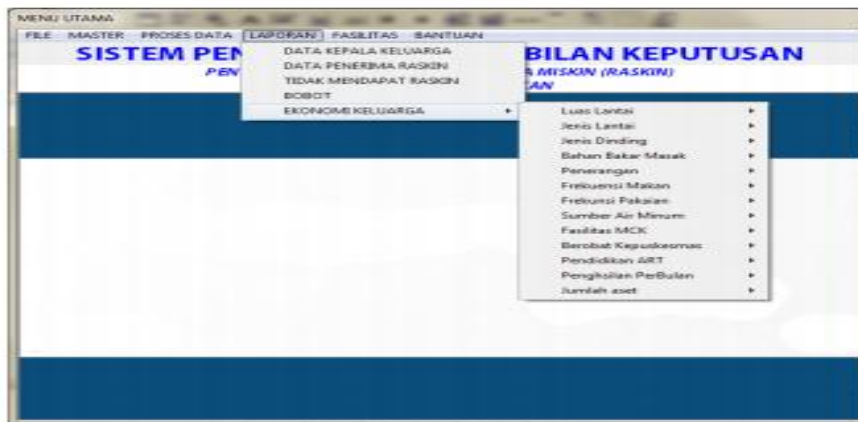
MENU UTAMA

FILE MASTER PROSES DATA LAPORAN FASILITAS BANTUAN

SISTEM PEN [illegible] BILAN KEPUTUSAN

PEN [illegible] A MISKIN (RASKIN)

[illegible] AN

DATA KEPALA KELUARGA
DATA PENERIMA RASKIN
TIDAK MENDAPAT RASKIN
BOBOT
EKONOMI KELUARGA

Luas Lantai
Jenis Lantai
Jenis Dinding
Bahan Bakar Masak
Penerangan
Frekuensi Makan
Frekunsi Pakaian
Sumber Air Minum
Fasilitas MCK
Berobat Kepuskesmas
Pendidikan ART
Penghsilan PerBulan
Jumlah aset